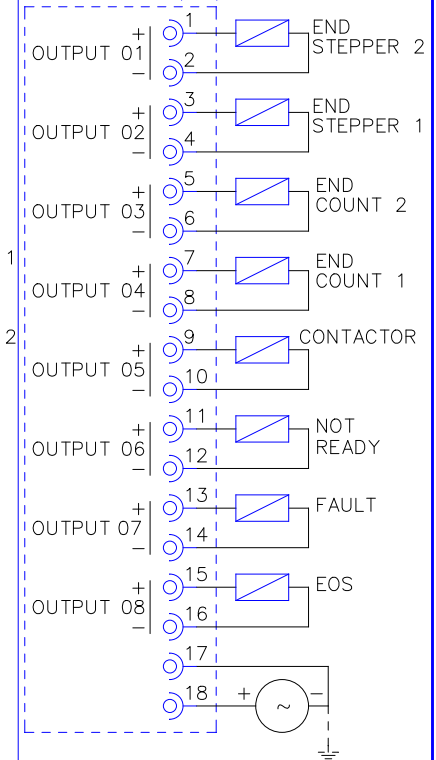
1

2

OUTPUT 01 + − 1 2 END STEPPER 2

OUTPUT 02 + − 3 4 END STEPPER 1

OUTPUT 03 + − 5 6 END COUNT 2

OUTPUT 04 + − 7 8 END COUNT 1

OUTPUT 05 + − 9 10 CONTACTOR

OUTPUT 06 + − 11 12 NOT READY

OUTPUT 07 + − 13 14 FAULT

OUTPUT 08 + − 15 16 EOS

17

18 + ~ −